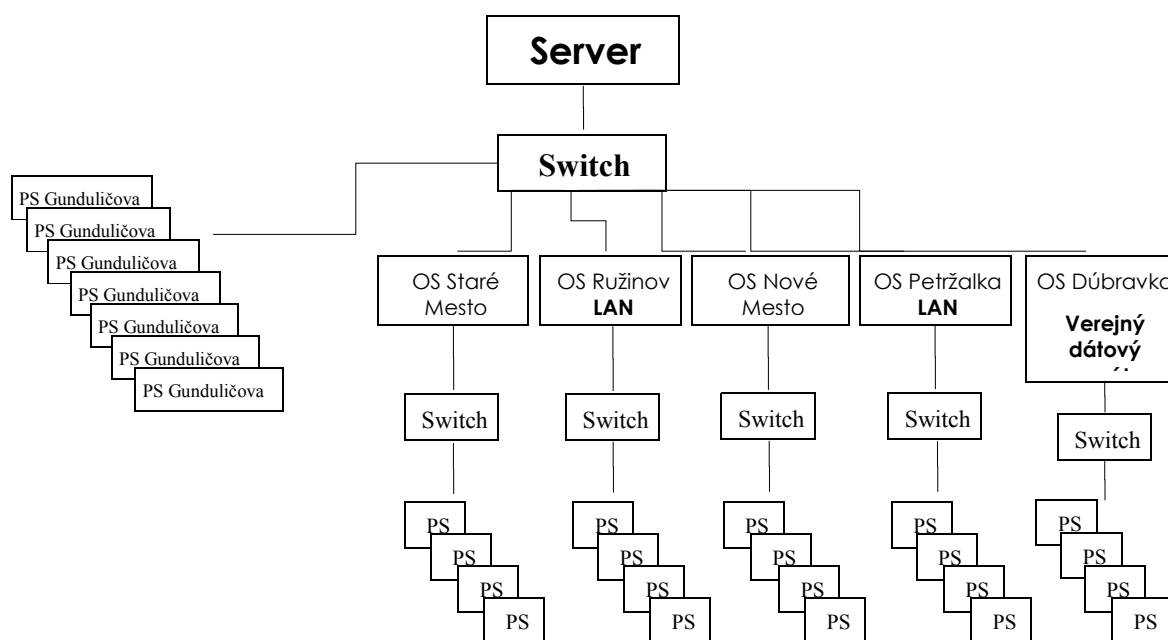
Server

Switch

PS Gunduličova
PS Gunduličova
PS Gunduličova
PS Gunduličova
PS Gunduličova
PS Gunduličova
PS Gunduličova

OS Staré Mesto

OS Ružinov LAN

OS Nové Mesto

OS Petržalka LAN

OS Dúbravka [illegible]
Verejný dátový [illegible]

Switch

Switch

Switch

Switch

Switch

PS
PS
PS
PS

PS
PS
PS
PS

PS
PS
PS
PS

PS
PS
PS
PS

PS
PS
PS
PS